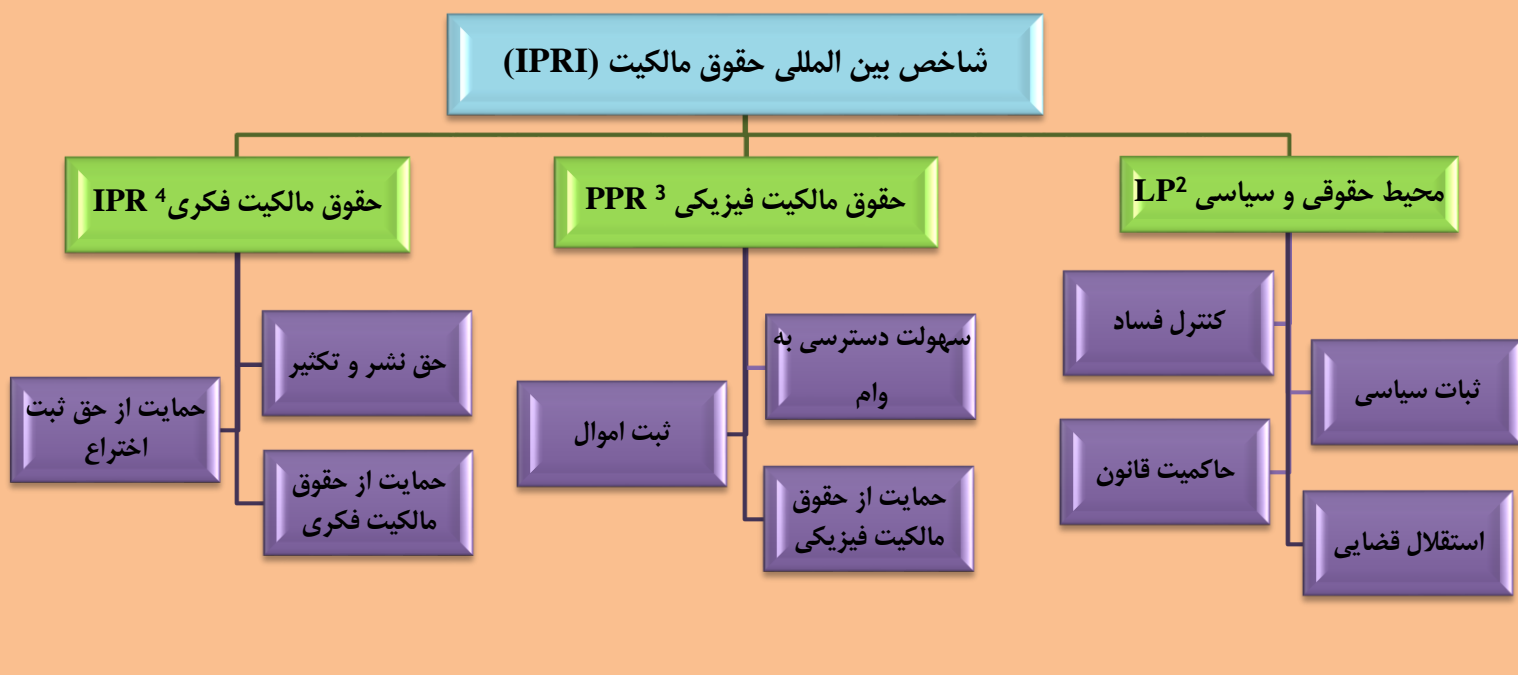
شاخص بین المللی حقوق مالکیت (IPRI)

محیط حقوقی و سیاسی $LP^2$

حقوق مالکیت فیزیکی $^3$ PPR

حقوق مالکیت فکری$^4$ IPR

کنترل فساد

ثبات سیاسی

حاکمیت قانون

استقلال قضایی

سهولت دسترسی به وام

ثبت اموال

حمایت از حقوق مالکیت فیزیکی

حق نشر و تکثیر

حمایت از حق ثبت اختراع

حمایت از حقوق مالکیت فکری